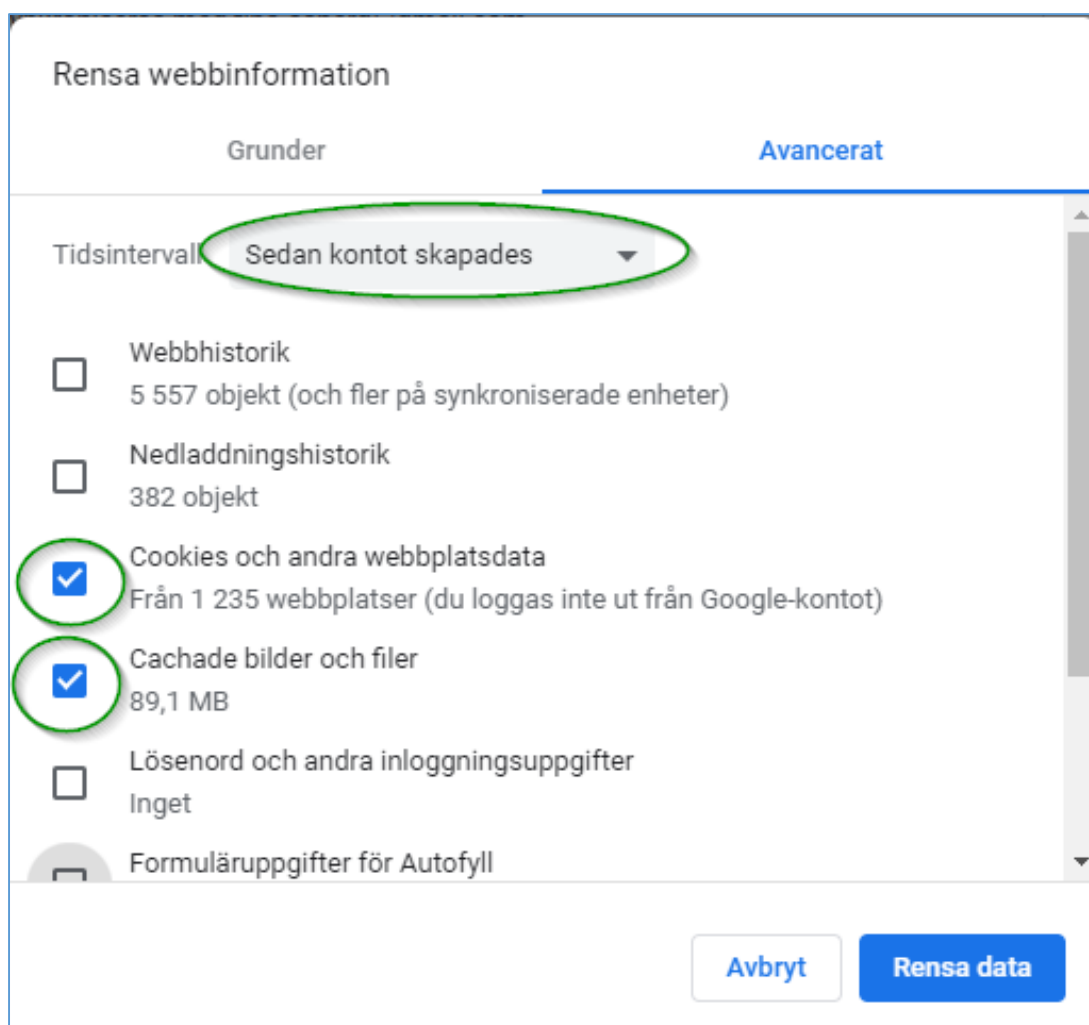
Rensa webbinformation

Grunder

Avancerat

Tidsintervall Sedan kontot skapades

Webbhistorik
5 557 objekt (och fler på synkroniserade enheter)

Nedladdningshistorik
382 objekt

Cookies och andra webbplatsdata
Från 1 235 webbplatser (du loggas inte ut från Google-kontot)

Cachade bilder och filer
89,1 MB

Lösenord och andra inloggningsuppgifter
Inget

Formuläruppgifter för Autofyll

Avbryt

Rensa data